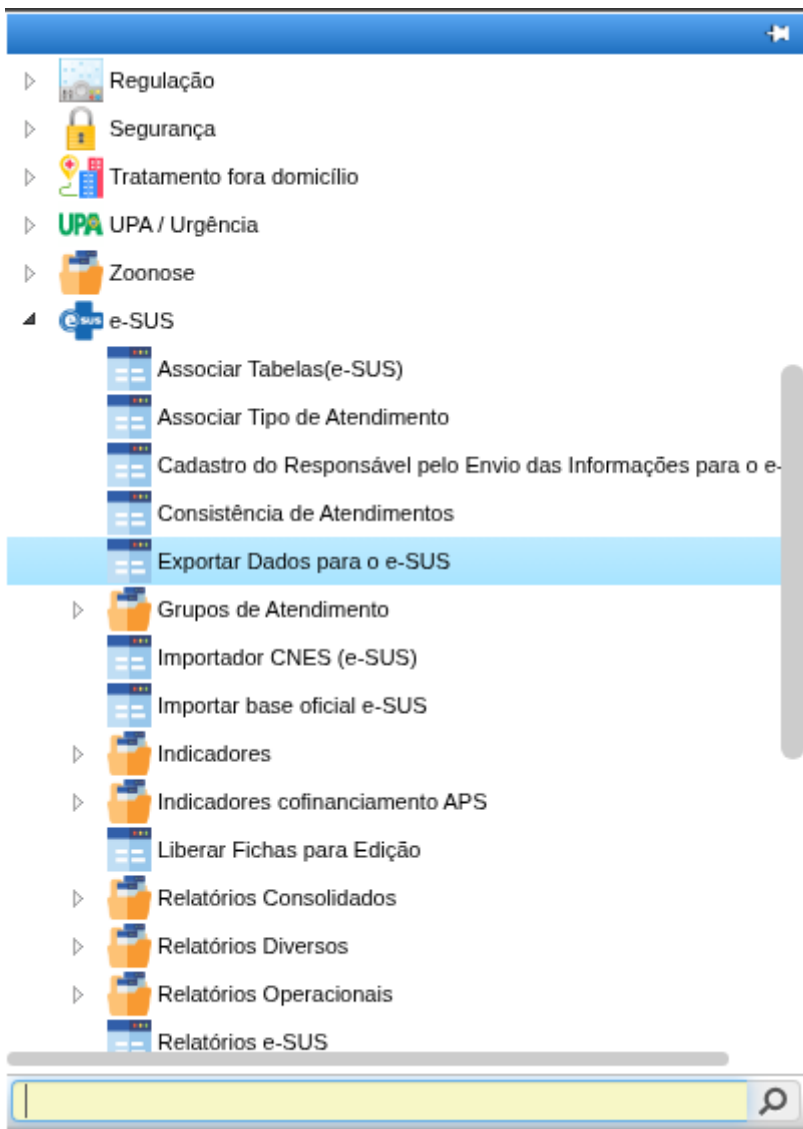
Regulação

Segurança

Tratamento fora domicílio

UPA UPA / Urgência

Zoonose

e-SUS

Associar Tabelas(e-SUS)

Associar Tipo de Atendimento

Cadastro do Responsável pelo Envio das Informações para o e-

Consistência de Atendimentos

Exportar Dados para o e-SUS

Grupos de Atendimento

Importador CNES (e-SUS)

Importar base oficial e-SUS

Indicadores

Indicadores cofinanciamento APS

Liberar Fichas para Edição

Relatórios Consolidados

Relatórios Diversos

Relatórios Operacionais

Relatórios e-SUS